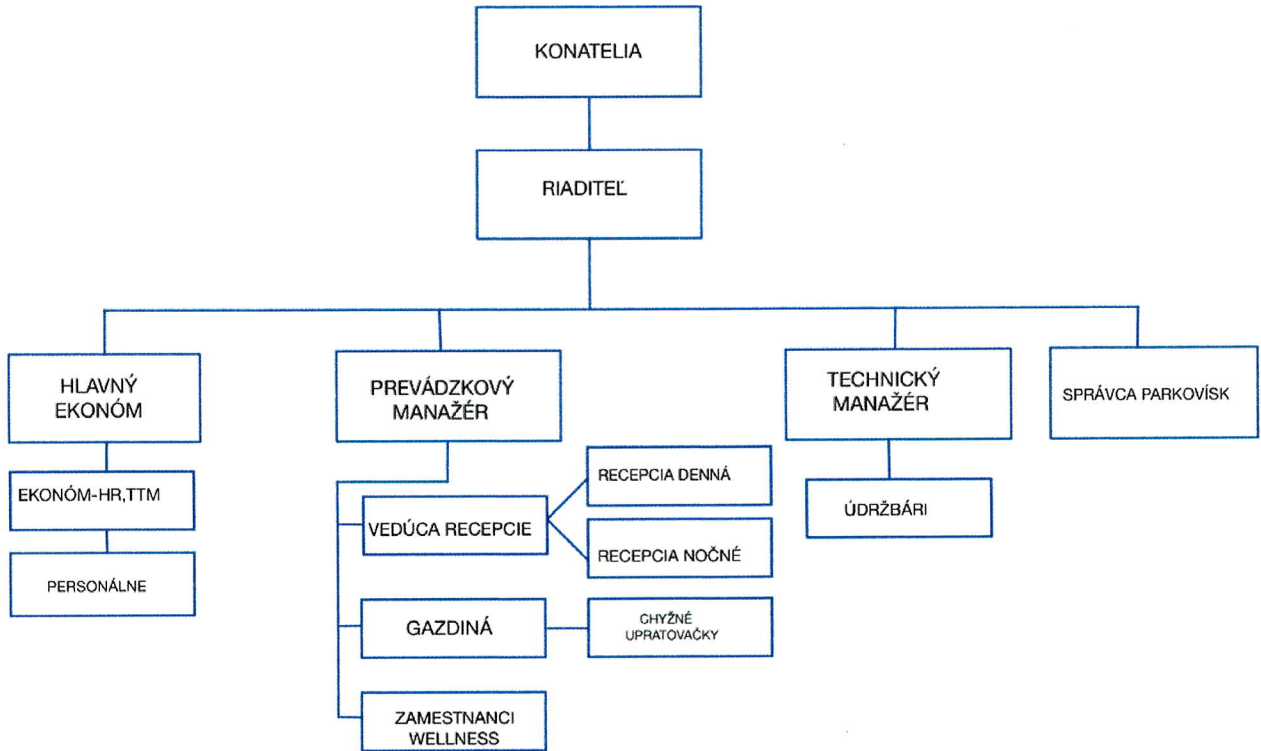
KONATELIA

RIADITEĽ

HLAVNÝ EKONÓM

EKONÓM-HR,TTM

PERSONÁLNE

PREVÁDZKOVÝ MANAŽÉR

VEDÚCA RECEPCIE

RECEPCIA DENNÁ

RECEPCIA NOČNÉ

GAZDINÁ

CHYŽNÉ UPRATOVAČKY

ZAMESTNANCI WELLNESS

TECHNICKÝ MANAŽÉR

ÚDRŽBÁRI

SPRÁVCA PARKOVÍSK